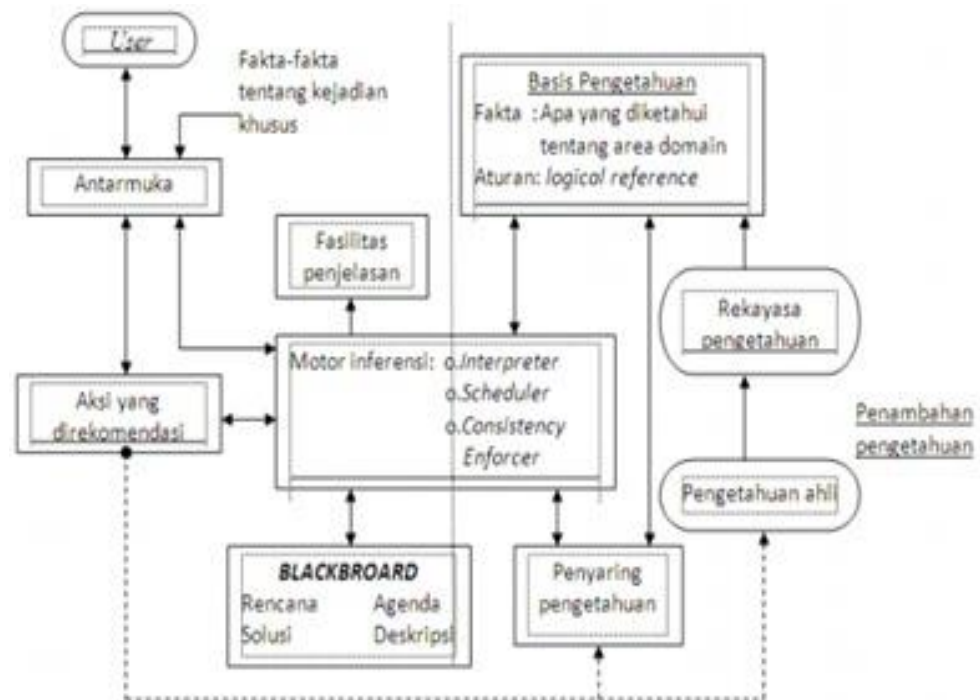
User

Fakta-fakta tentang kejadian khusus

Antarmuka

Fasilitas penjelasan

Basis Pengetahuan
Fakta : Apa yang diketahui tentang area domain
Aturan: logicol reference

Motor inferensi: o.Interpreter
o.Scheduler
o.Consistency Enforcer

Aksi yang direkomendasi

Rekayasa pengetahuan

Penambahan pengetahuan

Pengetahuan ahli

BLACKBROARD
Rencana Agenda
Solusi Deskripsi

Penyaring pengetahuan